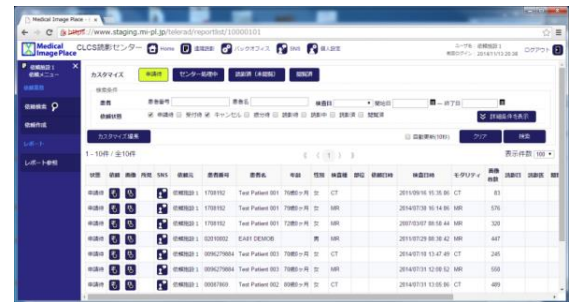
Medical Image Place

https://www.staging.mi-pl.jp/telerad/reportlist/10000101

Medical Image Place CLCS読影センター Home 追加依頼 バックオフィス SNS 個人設定

ログアウト

依頼施設1 依頼メニュー

依頼登録

依頼検索

依頼作成

レポート

レポート参照

カスタマイズ 未確定 センター処理中 読影済（未閲覧） 閲覧済

検索条件

患者 患者番号 患者名 検査日 開始日 終了日

依頼状態 未確定 受付済 キャンセル 読影中 読影済 閲覧済

詳細条件を表示

カスタマイズ編集

自動更新(60秒) クリア 検索

1－10件 / 全10件

表示件数 100

| 状態 | 依頼 | 画像 | 所見 | SNS | 依頼元 | 患者番号 | 患者名 | 年齢 | 性別 | 検査種 | 部位 | 依頼日時 | 検査日時 | モダリティ | 画像枚数 | 読影区 | 読影医 | 閲覧 |
|---|---|---|---|---|---|---|---|---|---|---|---|---|---|---|---|---|---|---|
| 未確定 | | | | | 依頼施設1 | 1708192 | Test Patient 001 | 70歳0ヶ月 | 女 | CT | | | 2011/09/16 15:35:00 | CT | 83 | | | |
| 未確定 | | | | | 依頼施設1 | 1708192 | Test Patient 001 | 70歳0ヶ月 | 女 | MR | | | 2014/07/30 16:14:00 | MR | 576 | | | |
| 未確定 | | | | | 依頼施設1 | 1708192 | Test Patient 001 | 72歳0ヶ月 | 女 | MR | | | 2007/03/07 08:58:44 | MR | 320 | | | |
| 未確定 | | | | | 依頼施設1 | 02010002 | EA81 DEMOB | | 男 | MR | | | 2014/07/29 00:30:42 | MR | 447 | | | |
| 未確定 | | | | | 依頼施設1 | 0006279884 | Test Patient 001 | 70歳0ヶ月 | 女 | CT | | | 2014/07/10 13:47:49 | CT | 245 | | | |
| 未確定 | | | | | 依頼施設1 | 0006279884 | Test Patient 001 | 70歳0ヶ月 | 女 | MR | | | 2014/07/31 12:08:52 | MR | 550 | | | |
| 未確定 | | | | | 依頼施設1 | 00087869 | Test Patient 002 | 80歳0ヶ月 | 女 | CT | | | 2014/07/31 13:05:00 | CT | 489 | | | |